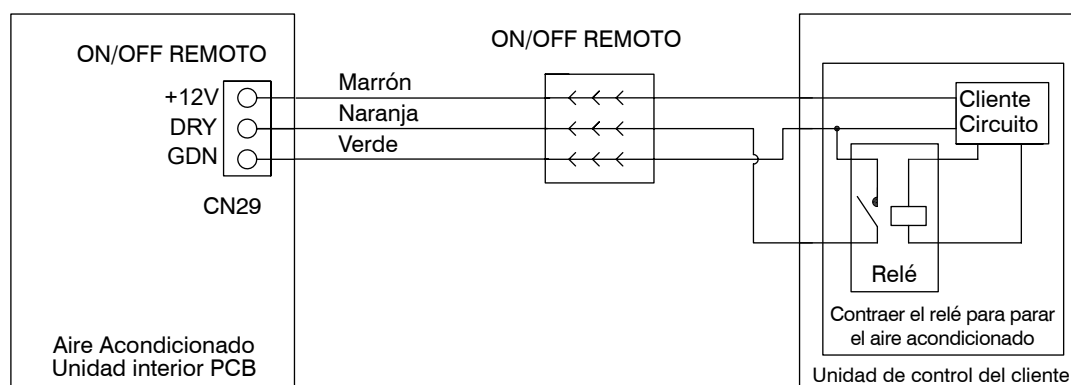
ON/OFF REMOTO

+12V
DRY
GDN

CN29

Aire Acondicionado
Unidad interior PCB

ON/OFF REMOTO

Marrón
Naranja
Verde

Cliente
Circuito

Relé

Contraer el relé para parar el aire acondicionado

Unidad de control del cliente